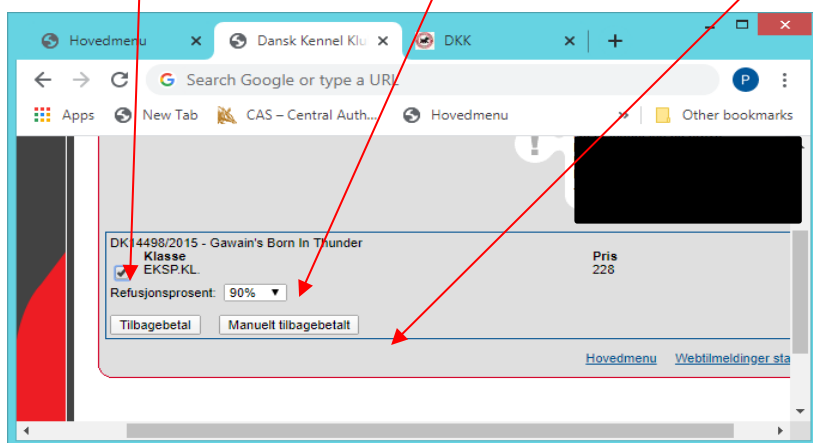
Hovedmenu
Dansk Kennel Klu
DKK
+
Search Google or type a URL
P
Apps
New Tab
CAS – Central Auth...
Hovedmenu
»
Other bookmarks

DK14498/2015 - Gawain's Born In Thunder
| Klasse | Pris |
|---|---|
| EKSP.KL. | 228 |

Refusjonsprosent: 90%

Tilbagebetal
Manuelt tilbagebetalt

Hovedmenu
Webtilmeldinger sta